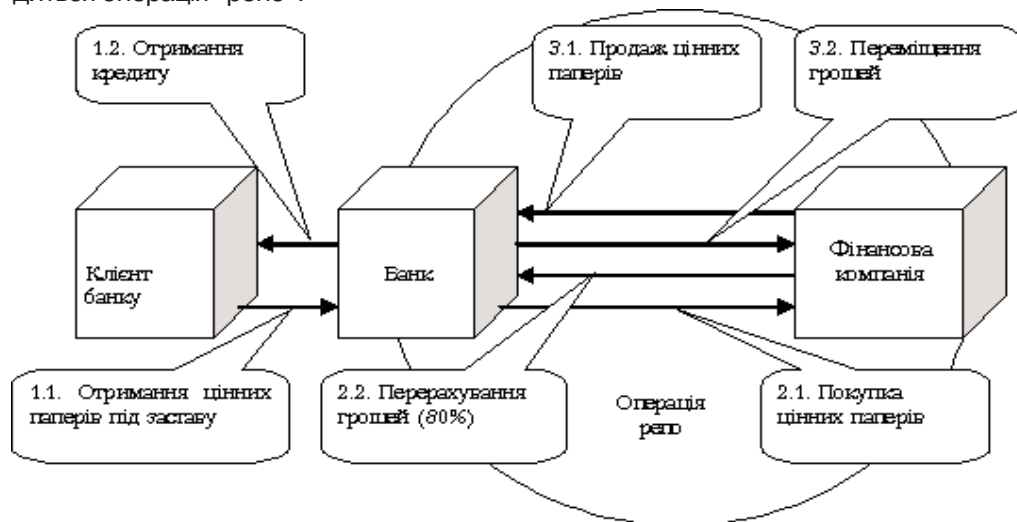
дипвеі операції "репо".

1.2. Отримання кредиту

3.1. Продаж цінних паперів

3.2. Переміщення грошей

Клієнт банку

Банк

Фінансова компанія

1.1. Отримання цінних паперів під заставу

2.2. Перерахування грошей (80%)

Операція репо

2.1. Покупка цінних паперів